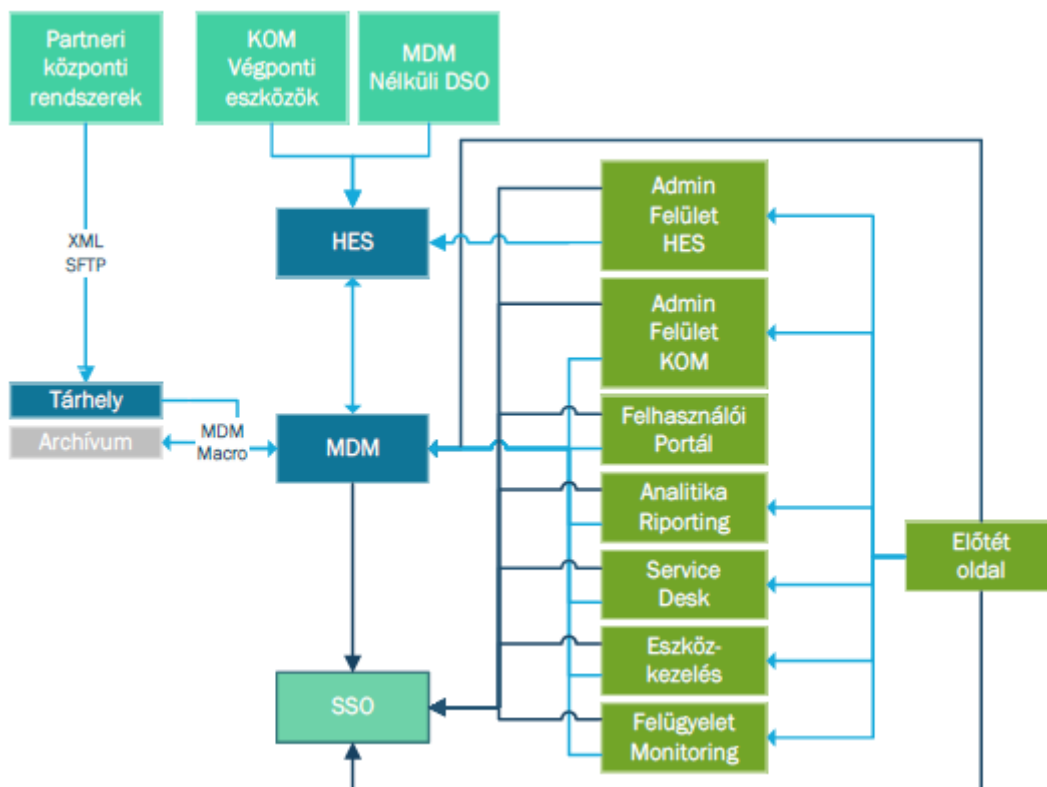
Partneri központi rendszerek

KOM Végponti eszközök

MDM Nélküli DSO

XML SFTP

HES

Admin Felület HES

Admin Felület KOM

Tárhely

Archívum

MDM Macro

MDM

Felhasználói Portál

Analitika Riporting

Service Desk

Előtét oldal

Eszköz-kezelés

SSO

Felügyelet Monitoring